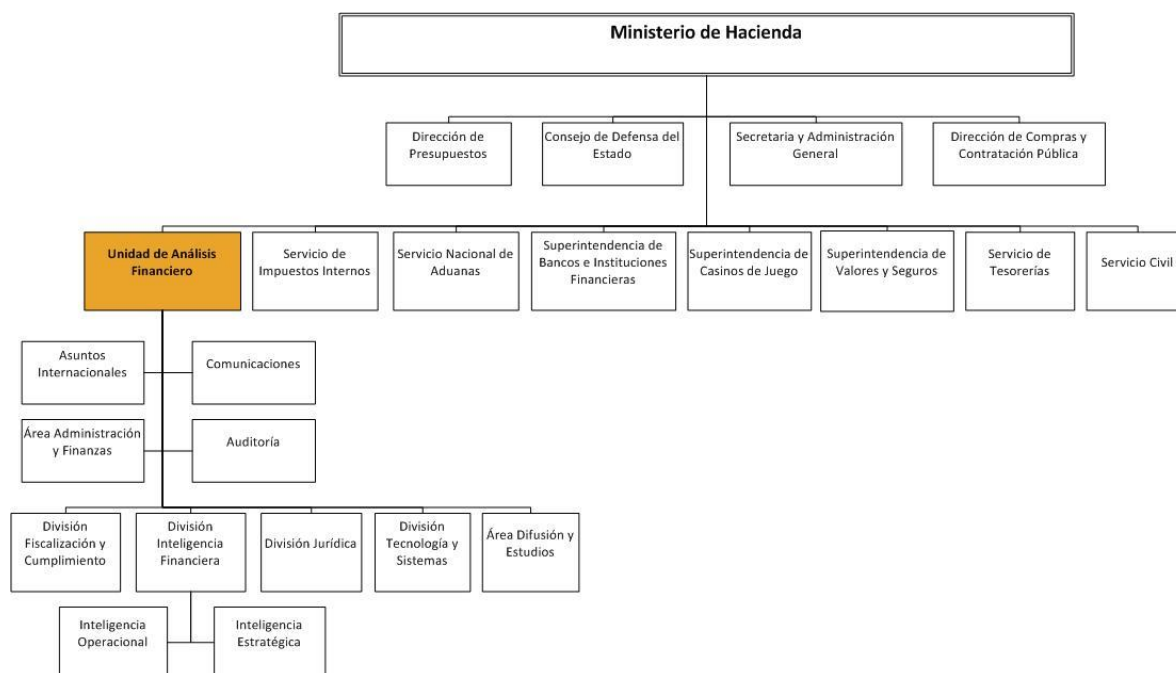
Ministerio de Hacienda

Dirección de Presupuestos

Consejo de Defensa del Estado

Secretaria y Administración General

Dirección de Compras y Contratación Pública

Unidad de Análisis Financiero

Servicio de Impuestos Internos

Servicio Nacional de Aduanas

Superintendencia de Bancos e Instituciones Financieras

Superintendencia de Casinos de Juego

Superintendencia de Valores y Seguros

Servicio de Tesorerías

Servicio Civil

Asuntos Internacionales

Comunicaciones

Área Administración y Finanzas

Auditoría

División Fiscalización y Cumplimiento

División Inteligencia Financiera

División Jurídica

División Tecnología y Sistemas

Área Difusión y Estudios

Inteligencia Operacional

Inteligencia Estratégica